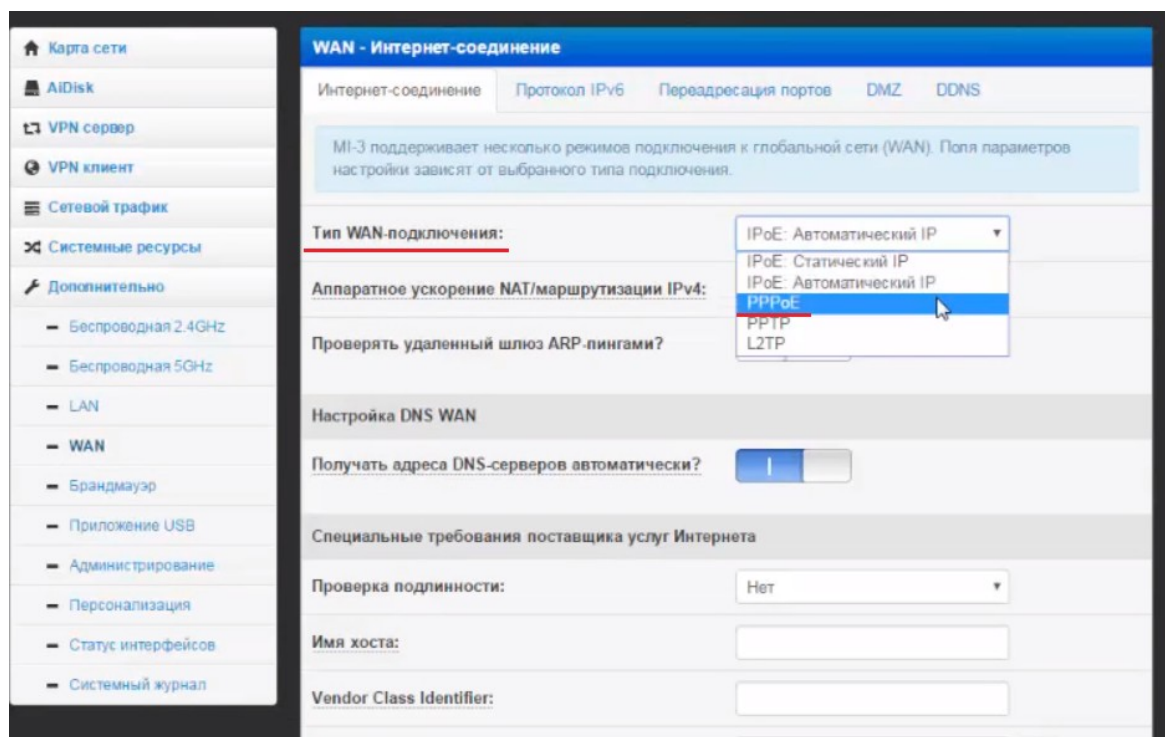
Карта сети
AiDisk
VPN сервер
VPN клиент
Сетевой трафик
Системные ресурсы
Дополнительно
Беспроводная 2.4GHz
Беспроводная 5GHz
LAN
WAN
Брандмауэр
Приложение USB
Администрирование
Персонализация
Статус интерфейсов
Системный журнал

WAN - Интернет-соединение

Интернет-соединение | Протокол IPv6 | Переадресация портов | DMZ | DDNS

MI-3 поддерживает несколько режимов подключения к глобальной сети (WAN). Поля параметров настройки зависят от выбранного типа подключения.

Тип WAN-подключения: IPoE: Автоматический IP
IPoE: Статический IP
IPoE: Автоматический IP
PPPoE
PPTP
L2TP

Аппаратное ускорение NAT/маршрутизации IPv4:

Проверять удаленный шлюз ARP-пингами?

Настройка DNS WAN

Получать адреса DNS-серверов автоматически? I

Специальные требования поставщика услуг Интернета

Проверка подлинности: Нет

Имя хоста:

Vendor Class Identifier: